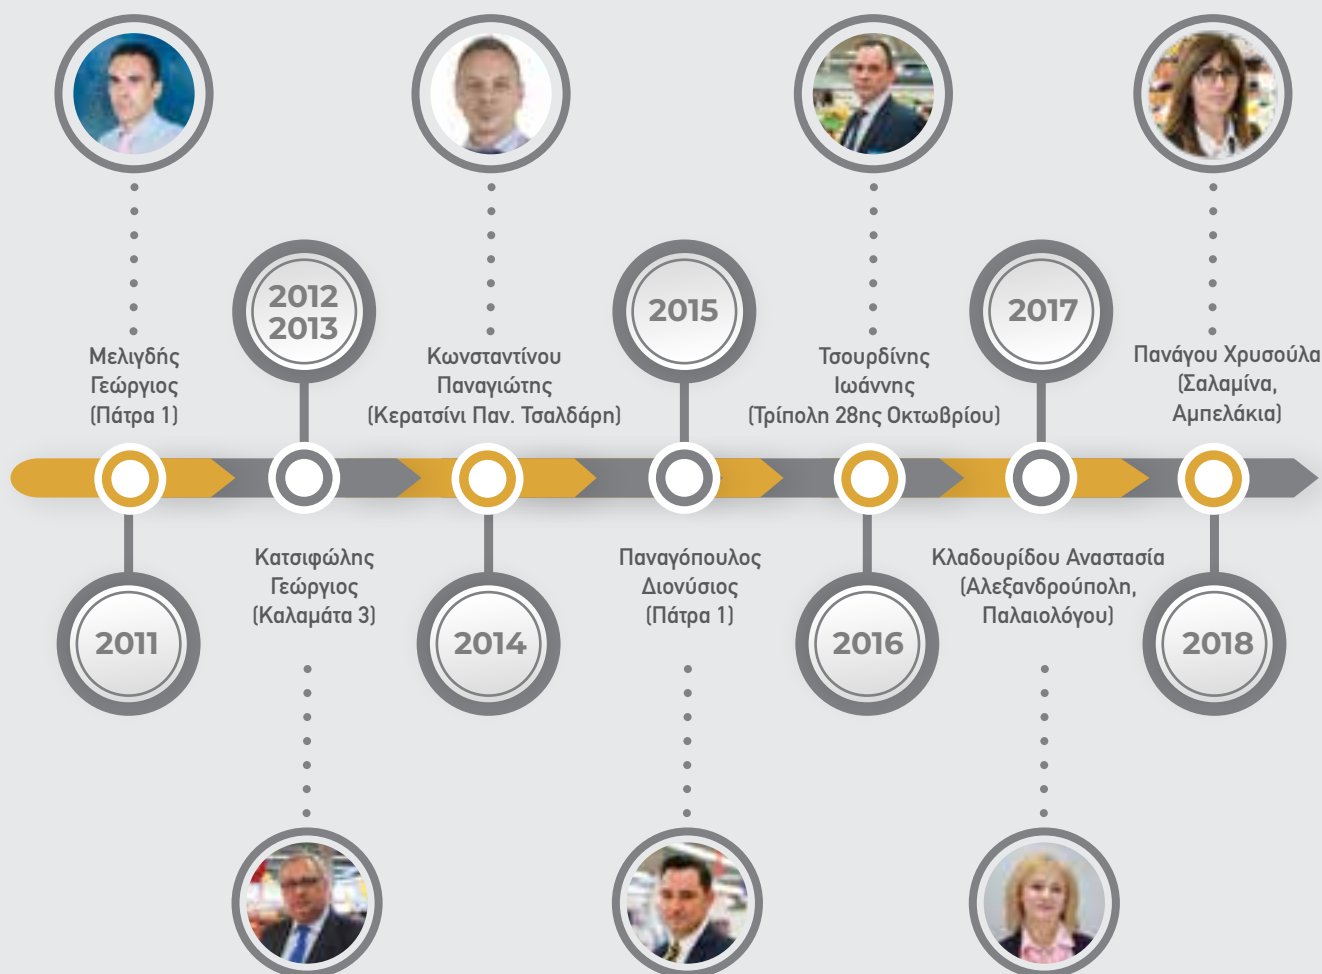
Μελιγδής Γεώργιος (Πάτρα 1)

2011

2012 2013

Κατσιφώλης Γεώργιος (Καλαμάτα 3)

Κωνσταντίνου Παναγιώτης (Κερατσίνι Παν. Τσαλδάρη)

2014

2015

Παναγόπουλος Διονύσιος (Πάτρα 1)

Τσουρδίνης Ιωάννης (Τρίπολη 28ης Οκτωβρίου)

2016

2017

Κλαδουρίδου Αναστασία (Αλεξανδρούπολη, Παλαιολόγου)

Πανάγου Χρυσούλα (Σαλαμίνα, Αμπελάκια)

2018